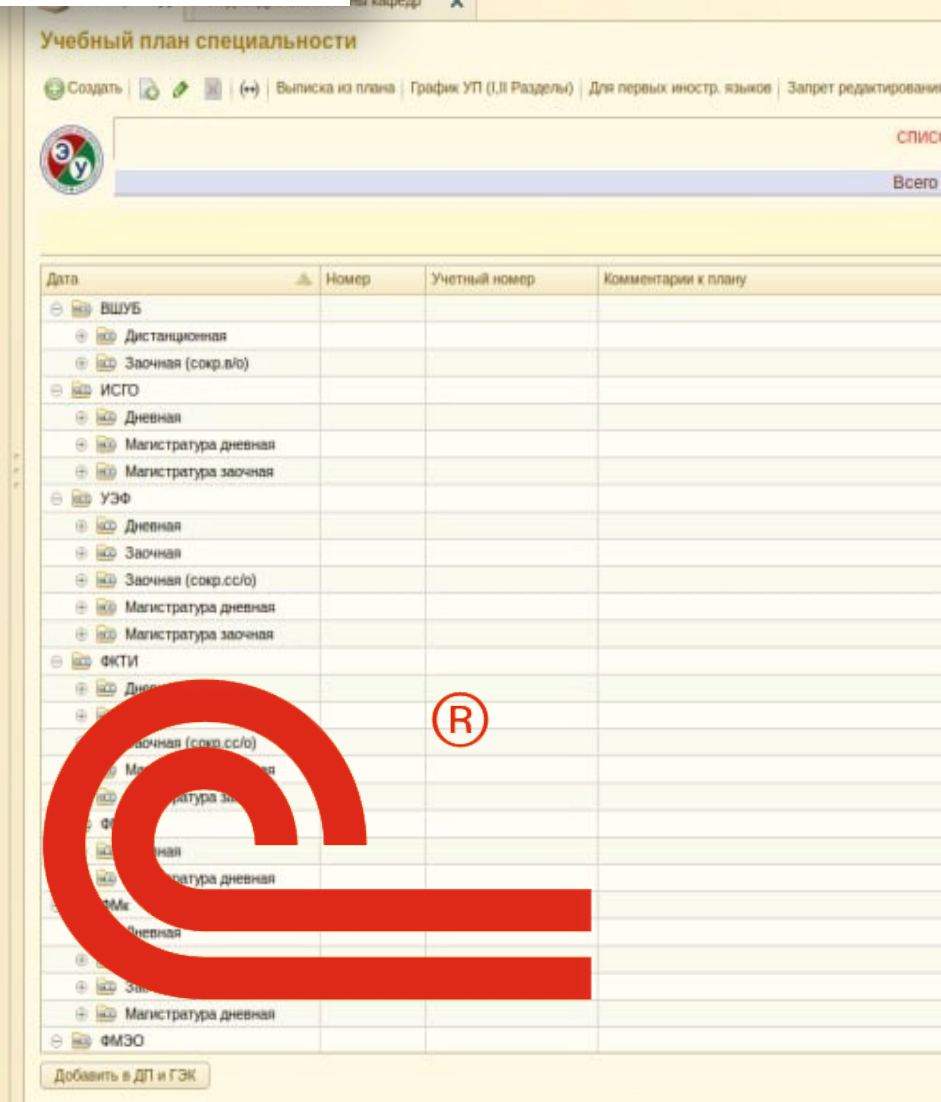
Учебный план специальности

Создать | Выписка из плана | График УП (I,II Разделы) | Для первых иностр. языков | Запрет редактировани

СПИС

Всего

| Дата | Номер | Учетный номер | Комментарии к плану |
|---|---|---|---|
| ВШУБ | | | |
| Дистанционная | | | |
| Заочная (сокр.в/о) | | | |
| ИСГО | | | |
| Дневная | | | |
| Магистратура дневная | | | |
| Магистратура заочная | | | |
| УЭФ | | | |
| Дневная | | | |
| Заочная | | | |
| Заочная (сокр.сс/о) | | | |
| Магистратура дневная | | | |
| Магистратура заочная | | | |
| ФКТИ | | | |
| Днев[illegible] | | | |
| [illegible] | | | |
| Заочная (сокр.сс/о) | | | |
| Маги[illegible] | | | |
| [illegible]ратура за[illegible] | | | |
| Ф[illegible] | | | |
| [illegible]вная | | | |
| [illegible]ратура дневная | | | |
| ФМк | | | |
| Дневная | | | |
| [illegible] | | | |
| За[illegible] | | | |
| Магистратура дневная | | | |
| ФМЭО | | | |

Добавить в ДП и ГЭК

®